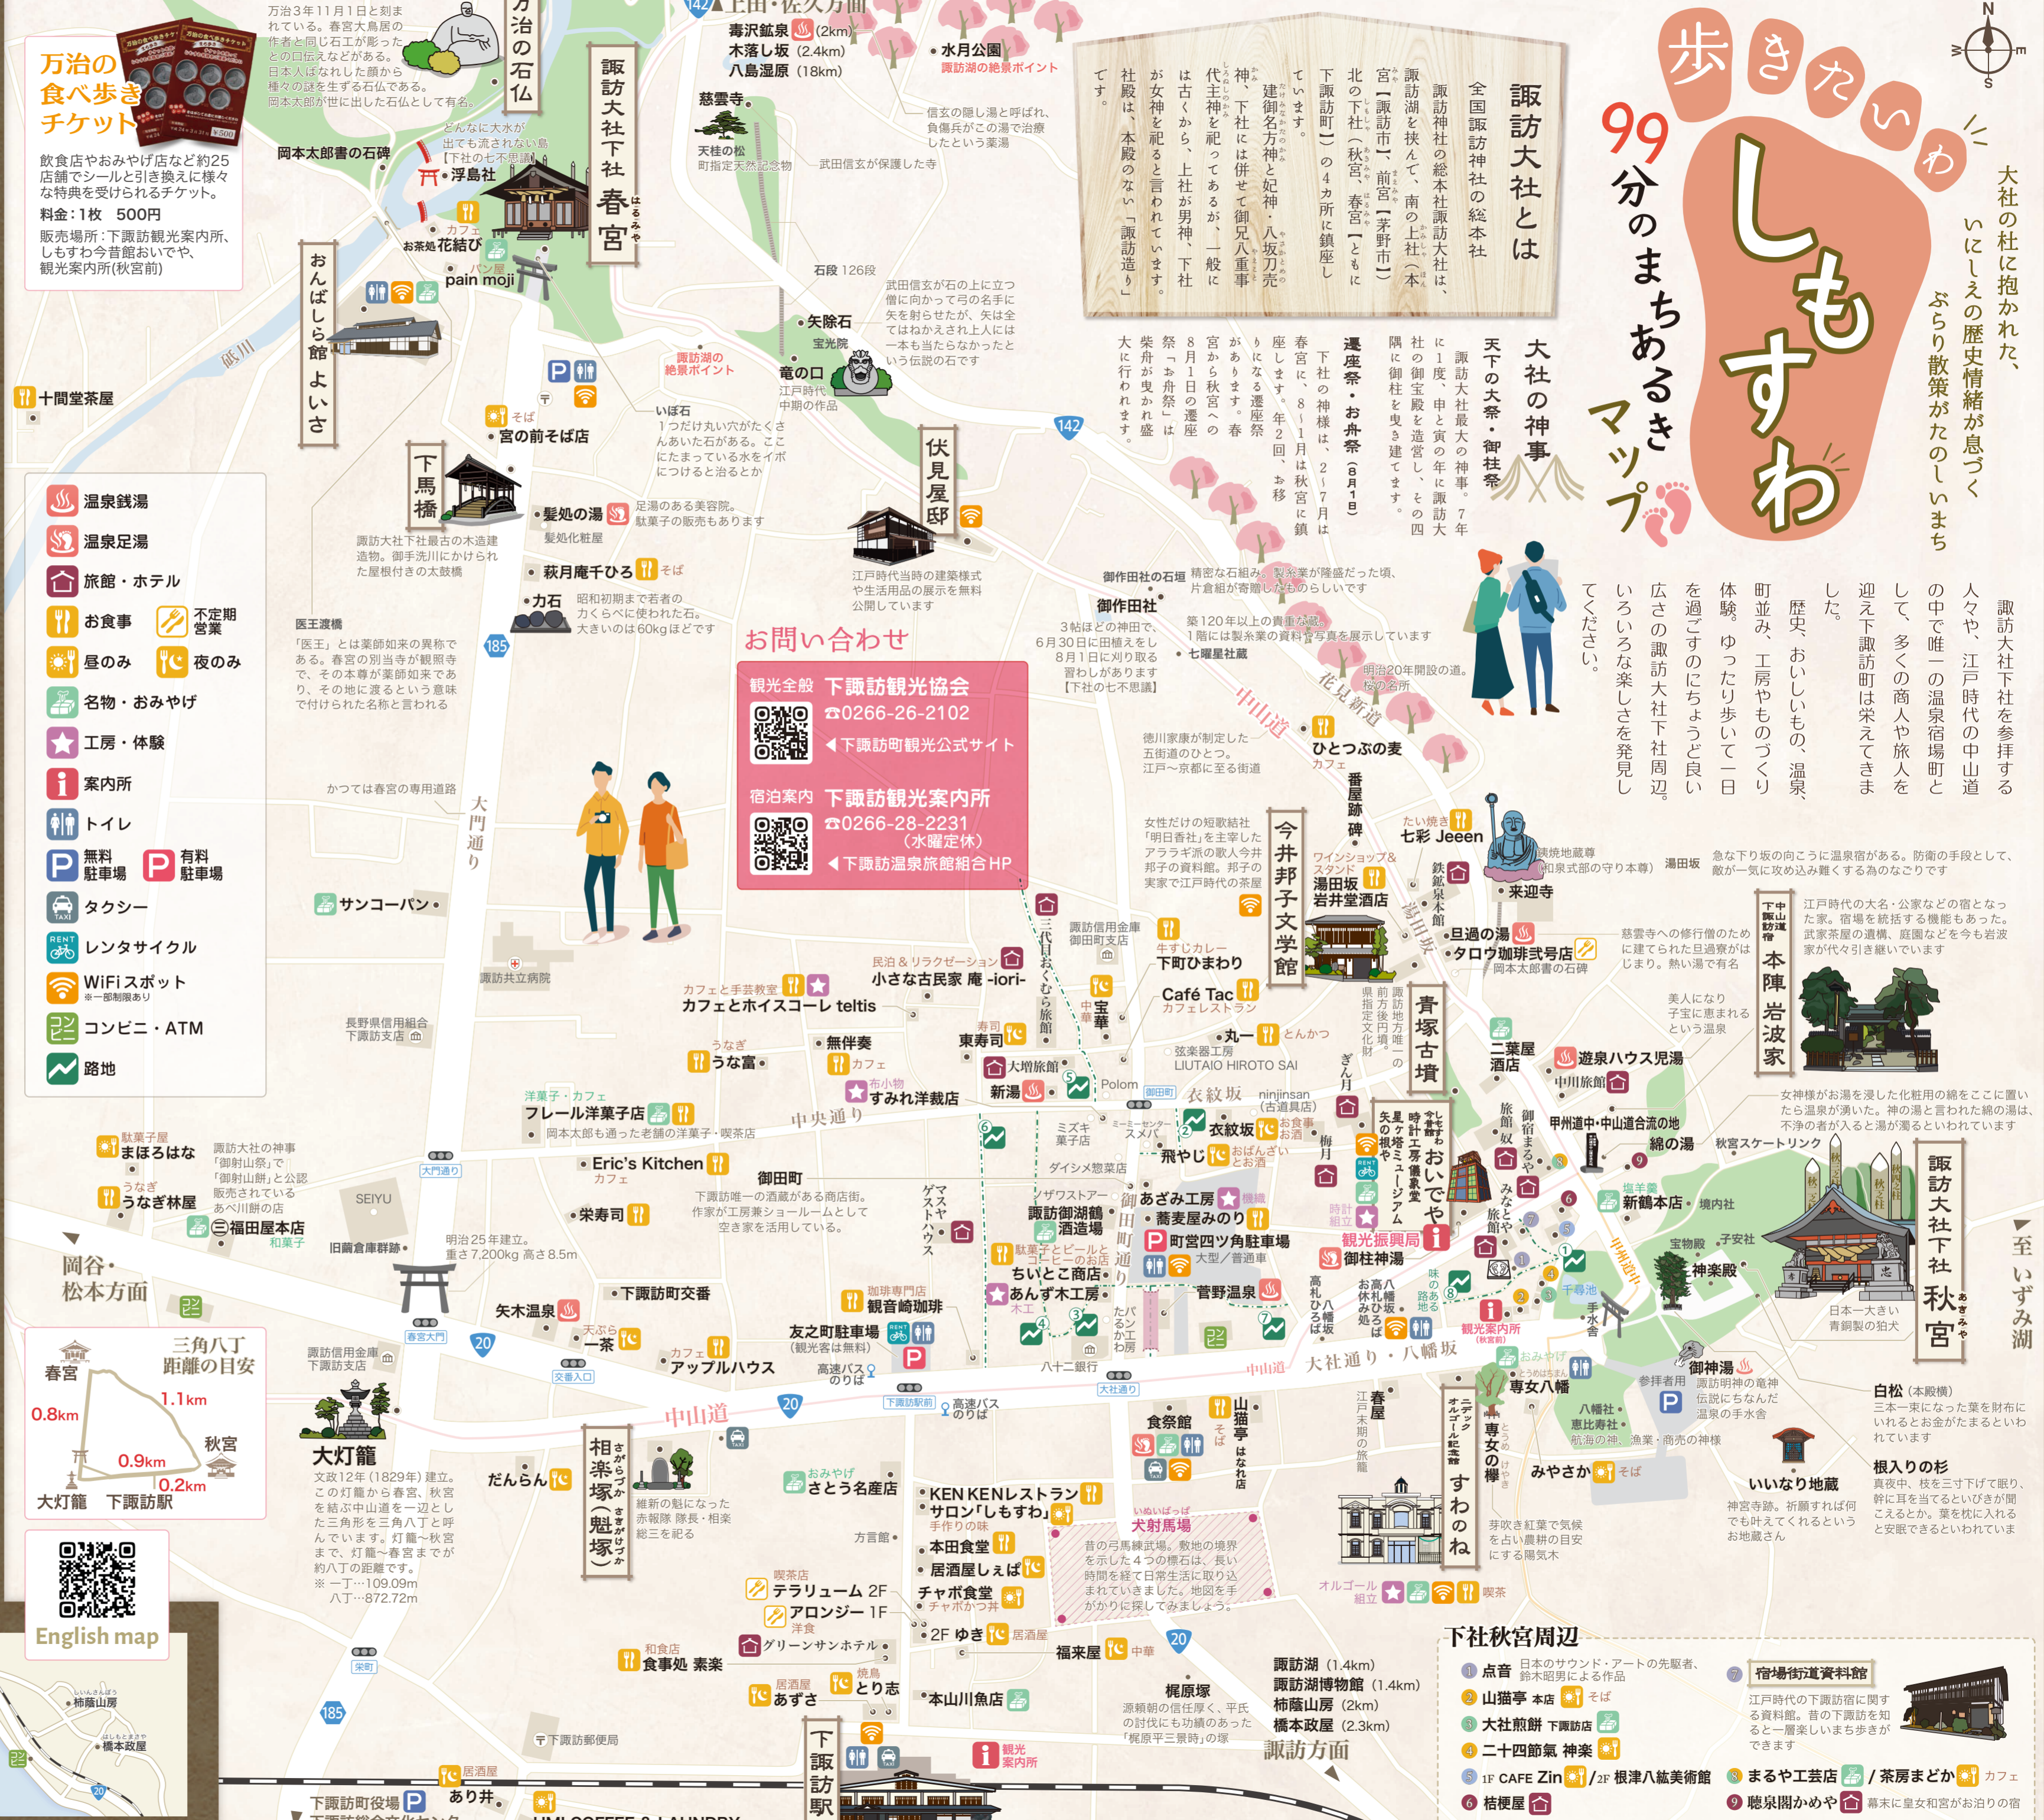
歩きたいわ
99分のまちあるきマップ
しもすわ

大社の杜に抱かれた、いにしえの歴史情緒が息づくぶらり散策がたのしいまち

諏訪大社下社を参拝する人々や、江戸時代の中山道の中で唯一の温泉宿場町として、多くの商人や旅人を迎え下諏訪町は栄えてきました。
歴史、おいしいもの、温泉、町並み、工房やものづくり体験。ゆったり歩いて一日を過ごすのにちょうど良い広さの諏訪大社下社周辺。いろいろな楽しさを発見してください。

諏訪大社とは
全国諏訪神社の総本社
諏訪神社の総本社諏訪大社は、諏訪湖を挟んで、南の上社（本宮【諏訪市】、前宮【茅野市】）と北の下社（秋宮、春宮【ともに下諏訪町】）の4カ所に鎮座しています。
建御名方神と妃神・八坂刀売神、下社には併せて御兄八重事代主神を祀ってあるが、一般には古くから、上社が男神、下社が女神を祀ると言われています。社殿は、本殿のない「諏訪造り」です。

大社の神事
天下の大祭・御柱祭
諏訪大社最大の神事。7年に1度、申と寅の年に諏訪大社の御宝殿を造営し、その四隅に御柱を曳き建てます。
遷座祭・お舟祭（8月1日）
下社の神様は、2〜7月は春宮に、8〜1月は秋宮に鎮座します。年2回、お移りになる遷座祭があります。春宮から秋宮への8月1日の遷座祭「お舟祭」では、大きな柴舟が曳かれ盛大に行われます。

万治の食べ歩きチケット
飲食店やおみやげ店など約25店舗でシールと引き換えに様々な特典を受けられるチケット。
料金：1枚　500円
販売所：下諏訪観光案内所、しもすわ今昔館おいでや、観光案内所(秋宮)

温泉銭湯
温泉足湯
旅館・ホテル
お食事
不定期営業
昼のみ
夜のみ
名物・おみやげ
工房・体験
案内所
トイレ
無料駐車場
有料駐車場
タクシー
レンタサイクル
WiFiスポット ※一部制限あり
コンビニ・ATM
路地

お問い合わせ
観光全般 下諏訪観光協会 ☎0266-26-2102 ◀下諏訪町観光公式サイト
宿泊案内 下諏訪観光案内所 ☎0266-28-2231（水曜定休） ◀下諏訪温泉旅館組合HP

万治の石仏
万治3年11月1日と刻まれている。春宮大鳥居の作者と同じ石工が彫ったとの口伝えなどがある。日本人ばなれした顔から権々の謎を生ずる石仏である。岡本太郎が世に出した石仏として有名。
どんなに大水が出ても流されない島【下社の七不思議】
岡本太郎書の石碑
浮島社
カフェ
お茶処 花結び
諏訪大社下社 春宮
パン屋 pain moji
おんばしら館よいさ
砥川
十間堂茶屋
上田・佐久方面
毒沢鉱泉(2km)
木落し坂(2.4km)
八島湿原(18km)
水月公園 諏訪湖の絶景ポイント
慈雲寺
天桂の松 町指定天然記念物
武田信玄が保護した寺
信玄の隠し湯と呼ばれ、負傷兵がこの湯で治療したという薬湯
石段 126段
武田信玄が石の上に立つ僧に向かって弓の名手に矢を射らせたが、矢は全てはねかえされ上人には一本も当たらなかったという伝説の石です
矢除石
宝光院
竜の口 江戸時代中期の作品
諏訪湖の絶景ポイント
いぼ石 1つだけ丸い穴がたくさんあいた石がある。ここにたまっている水をイボにつけると治るとか
そば 宮の前そば店
下馬橋
諏訪大社下社最古の木造建造物。御手洗川にかけられた屋根付きの太鼓橋
髪処の湯 足湯のある美容院。駄菓子の販売もあります
髪処化粧屋
伏見屋邸
江戸時代当時の建築様式や生活用品の展示を無料公開しています
萩月庵千ひろ そば
力石 昭和初期まで若者のちからくらべに使われた石。大きいのは60kgほどです
医王渡橋
「医王」とは薬師如来の異称である。石の別当寺が薬師寺で、その本尊が薬師如来であり、その地に渡るという意味で付けられた名称と言われる
御作田社の石碑 精密な石組み。製糸業が隆盛だった頃、片倉組が寄贈したものらしいです
御作田社
3粒ほどの神田で、6月30日に田植えをし8月1日に刈り取る習わしがあります【下社の七不思議】
築120年以上の貴重な蔵。1階には製糸業の資料や写真を展示しています
七曜星社
中山道
花見新道
明治20年開設の道。桜の名所
徳川家康が制定した五街道のひとつ。江戸〜京都に至る街道
カフェ ひとつぶの麦
番屋跡碑
かつては春宮の専用道路
大門通り
女性だけの短歌結社「明日香社」を主宰したアララギ派の歌人今井邦子が育った家。邦子の実家で江戸時代の茶屋
今井邦子文学館
ワインショップ&スタンド 湯田坂 岩井堂酒店
たい焼き 七彩 Jeeen
鉄鉱泉本館
来迎寺
和泉式部の守り本尊
湯田坂
急な下り坂の向こうに温泉宿がある。防衛の手段として、敵が一気に攻め込み難くする為のなごりです
旦過の湯
タロウ珈琲弐号店
岡本太郎書の石碑
慈雲寺への修行僧のために建てられた旦過寮がはじまり。熱い湯で有名
中山道下諏訪宿 本陣 岩波家
江戸時代の大名・公家などの宿となった家。宿場を統括する機能もあった。武家茶屋の遺構、庭園などを今も岩波家が代々引き継いでいます
美人になり子宝に恵まれるという温泉
サンコーパン
諏訪共立病院
民泊&リラクゼーション 小さな古民家 庵 -iori-
カフェと手芸教室 カフェとホイスコーレ teltis
諏訪信用金庫 御田町支店
牛すじカレー 下町ひまわり
Café Tac カフェレストラン
三代目おくむら旅館
宝華 中華
県指定史跡
青塚古墳
長野県信用組合 下諏訪支店
無伴奏 カフェ
寿司 東寿司
丸一 とんかつ
弦楽器工房 LIUTAIO HIROTO SAI
二葉屋酒店
遊泉ハウス児湯
中川旅館
うな富 うなぎ
大増旅館
新湯
Polom
御田町
衣紋坂
ninjinsan (古道具店)
ぎん月
女神様がお湯を浸した化粧用の綿をここに置いたら温泉が湧いた。神の湯と言われた綿の湯は、不浄の者が入ると湯が濁るといわれています
洋菓子・カフェ フレール洋菓子店
岡本太郎も通った老舗の洋菓子・喫茶店
布小物 すみれ洋裁店
中央通り
ミズキ菓子店
エーミーセターン スメバ
衣紋坂
お食事お酒 梅月
時計工房儀象堂
ミュージアム
しもすわ今昔館 おいでや
星ヶ塔 黒曜石
旅館 山王閣
御宿 まるや
みなとや旅館
甲州道中・中山道合流の地
綿の湯
秋宮スケートリンク
駄菓子屋 まほろはな
諏訪大社の神事「御柱祭」で「御射山祭」と公認販売されているあべ川餅の店
Eric's Kitchen カフェ
ダイシメ惣菜店
飛やじ おばんざい お食事
御田町
下諏訪唯一の酒蔵がある商店街。作家が工房兼ショールームとして空き家を活用している。
ゲストハウス マスヤ
ジャズウスアー 諏訪御湖鶴酒造場
あざみ工房 機織
蕎麦屋みのり
町営四ツ角駐車場 大型/普通車
御田町通り
時計組立
観光振興局
御柱神湯
塩羊羹 新鶴本店
境内社
宝物殿
子安社
神楽殿
諏訪大社下社 秋宮
日本一大きい青銅製の狛犬
うなぎ林屋
和菓子 福田屋本店
SEIYU
旧藤倉旅館跡
明治25年建立。重さ7,200kg 高さ8.5m
岡谷・松本方面
至いずみ湖
矢木温泉
下諏訪町交番
地ビールとしてビール ちいとこ商店
あんず木工房
菅野温泉
高札場
八幡坂 お休み処
味の路地
千尋池
手水舎
コーヒー専門店 観音崎珈琲
友之町駐車場 (観光客は無料)
天ぷら 一茶
カフェ アップルハウス
高速バスのりば
下諏訪駅前
高速バスのりば
八十二銀行
大社通り
大社通り・八幡坂
観光案内所(秋宮)
おみやげ 専女八幡
参拝者用
御神湯 諏訪明神の竜神伝説にもちなんだ温泉の手水舎
白松（本殿横） 三本一束になった葉を財布にいれると金がたまるといわれています
根入りの杉 真夜中、枝を三寸下げて眠り、幹に耳を当てるといびきが聞こえるとか。葉を枕に入れると安眠できるといわれています
いいなり地蔵 神宮寺跡。祈願すれば何でも叶えてくれるという石地蔵さん
みやさか そば
八幡社 恵比寿社
航海の神、漁業・商売の神様
三角八丁 距離の目安
春宮 0.8km 1.1km 秋宮 0.9km 0.2km 大灯籠 下諏訪駅
大灯籠
文政12年（1829年）建立。この灯籠から春宮、秋宮を結ぶ中山道を一辺とした三角形を三角八丁と呼んでいます。灯籠〜秋宮まで、灯籠〜春宮までが約八丁の距離です。※一丁…109.09m 八丁…872.72m
相楽塚（魁塚）
維新の魁になった赤報隊 隊長・相楽総三を祀る
中山道
だんらん
おみやげ さとう名産店
KEN KENレストラン
手作りの味 サロン「しもすわ」
方言館
本田食堂
居酒屋しぇば
チャボ食堂 チャボかつ丼
いぬいばっば 犬射馬場
昔の弓馬練武場。敷地の境界を示した4つの標石は、長い時間を経て日常生活に取り込まれていきました。地図を手がかりに探してみましょう。
食祭館
山猫亭 はなれ店
江戸末期の旅籠 春屋
ニデック オルゴール記念館 すわのね
専女の欅
芽吹き紅葉で気候を占い農耕の目安にする陽気木
オルゴール組立
喫茶
喫茶店 テラリューム 2F
アロンジー 1F 洋食
グリーンサンホテル
2F ゆき 居酒屋
福来屋 中華
和食店 食事処 素楽
居酒屋 あずさ
焼鳥 とり志
本山川魚店
梶原塚 源頼朝の信任厚く、平氏の討伐にも功績のあった「梶原平三景時」の塚
諏訪湖（1.4km）
諏訪湖博物館（1.4km）
柿蔭山房（2km）
橋本政屋（2.3km）
諏訪方面
観光案内所
下諏訪郵便局
下諏訪駅
居酒屋 あり井
下諏訪町役場
UMI COFFEE & LAUNDRY
下社秋宮周辺
1 点音 日本のサウンド・アートの先駆者、鈴木昭男による作品
2 山猫亭 本店 そば
3 大社煎餅 下諏訪店
4 二十四節氣 神楽
5 1F CAFE Zin / 2F 根津八紘美術館
6 桔梗屋
7 宿場街道資料館 江戸時代の下諏訪宿に関する資料館。昔の下諏訪を知ると一層楽しいまち歩きができます
8 まるや工芸店 / 茶房まどか カフェ
9 聴泉閣かめや 幕末に皇女和宮がお泊りの宿
English map
柿蔭山房
橋本政屋